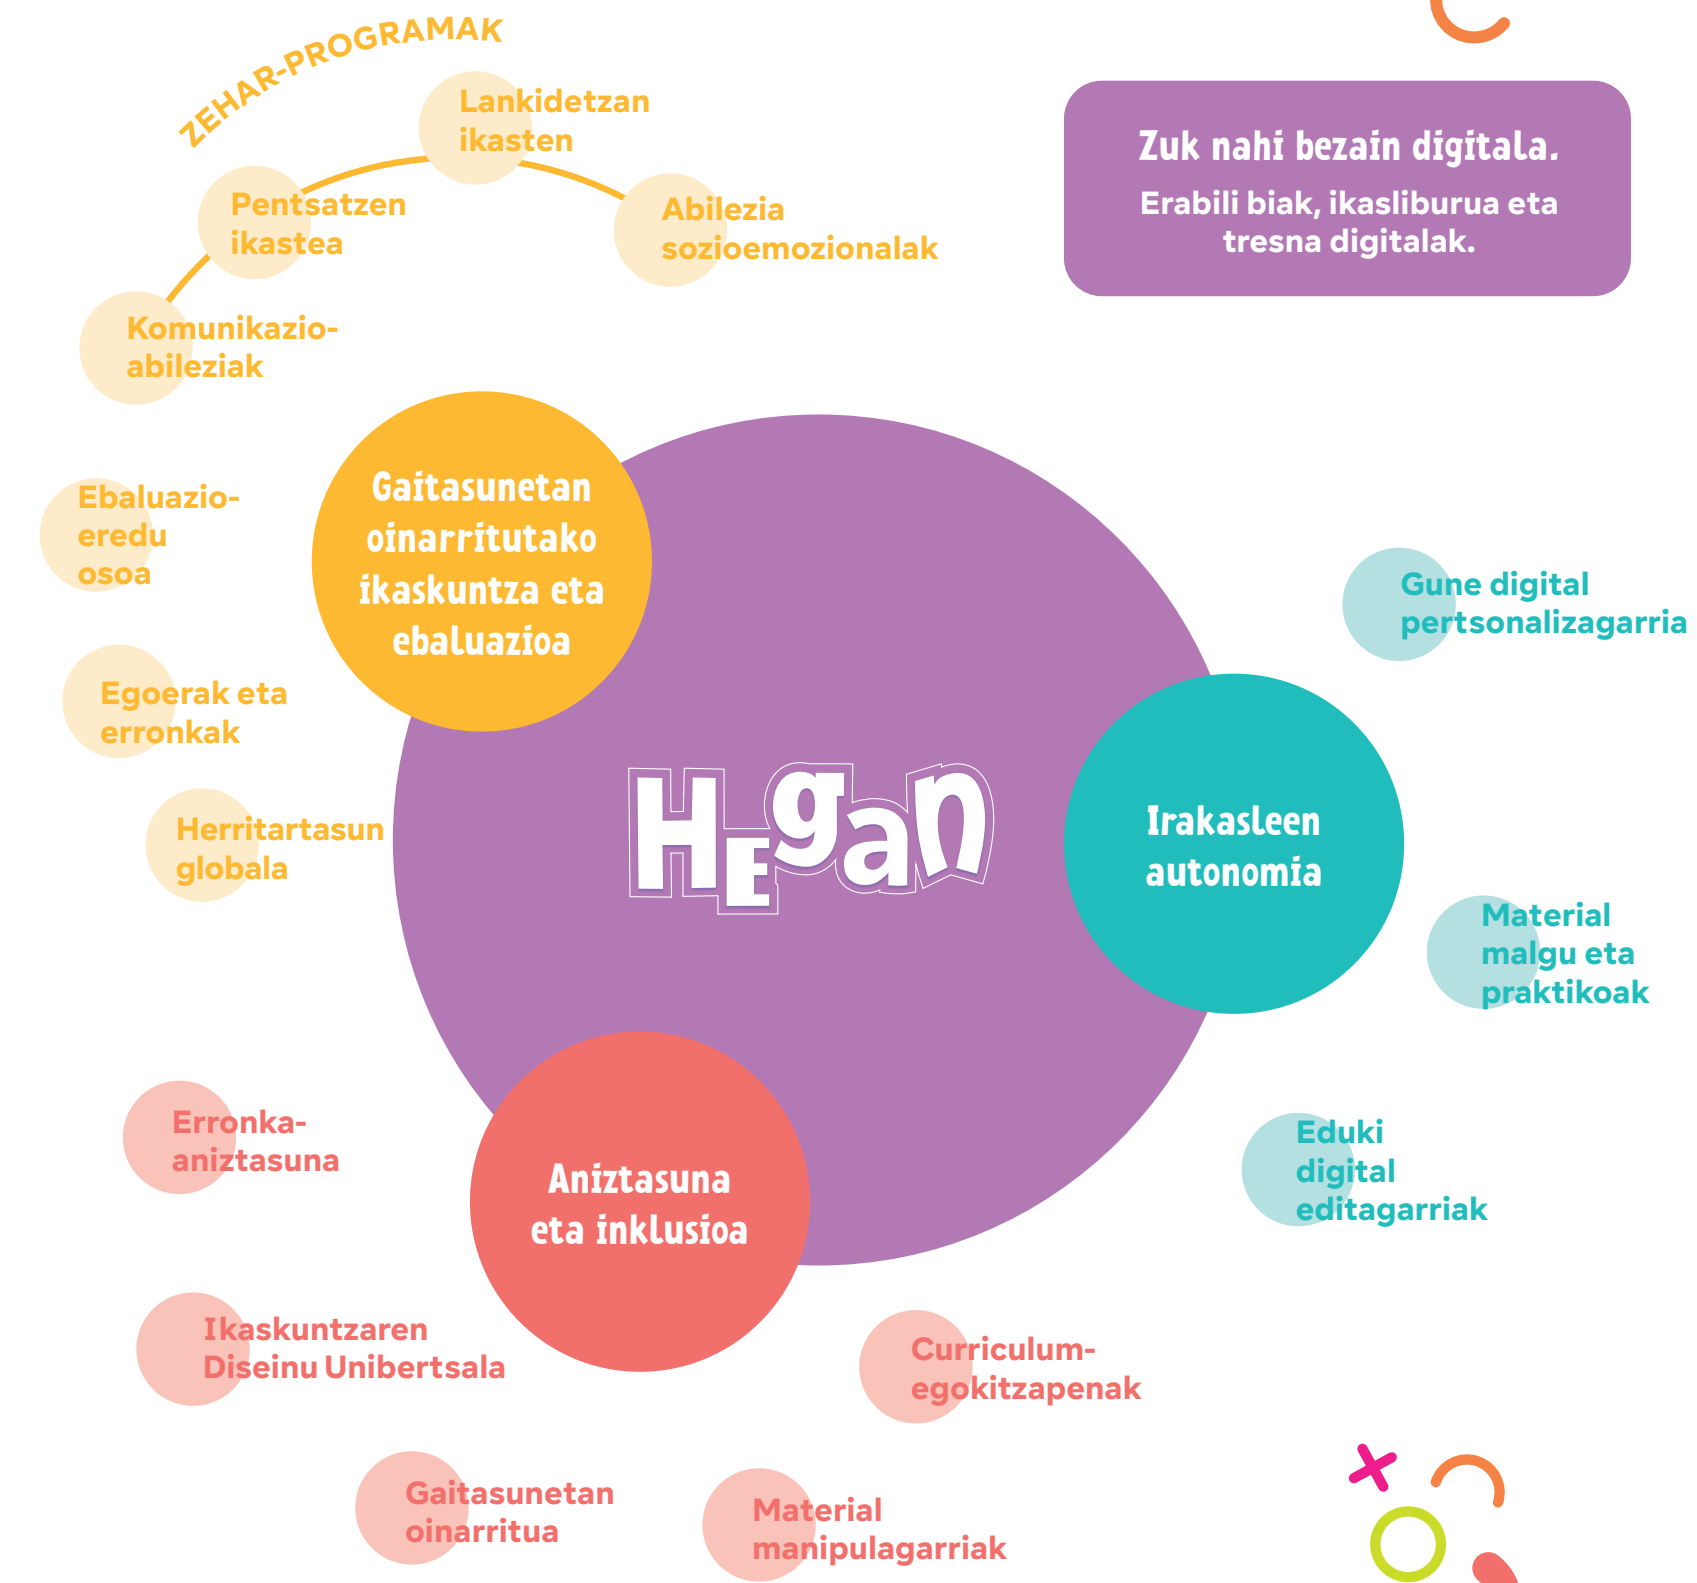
ZEHAR-PROGRAMAK

Lankidetzan ikasten

Pentsatzen ikastea

Abilezia sozioemozionalak

Komunikazio-abileziak

Zuk nahi bezain digitala.

Erabili biak, ikasliburua eta tresna digitalak.

Gaitasunetan oinarritutako ikaskuntza eta ebaluazioa

Ebaluazio-eredu osoa

Egoerak eta erronkak

Herritartasun globala

HEgan

Gune digital pertsonalizagarria

Irakasleen autonomia

Material malgu eta praktikoak

Eduki digital editagarriak

Erronka-aniztasuna

Aniztasuna eta inklusioa

Ikaskuntzaren Diseinu Unibertsala

Curriculum-egokitzapenak

Gaitasunetan oinarritua

Material manipulagarriak